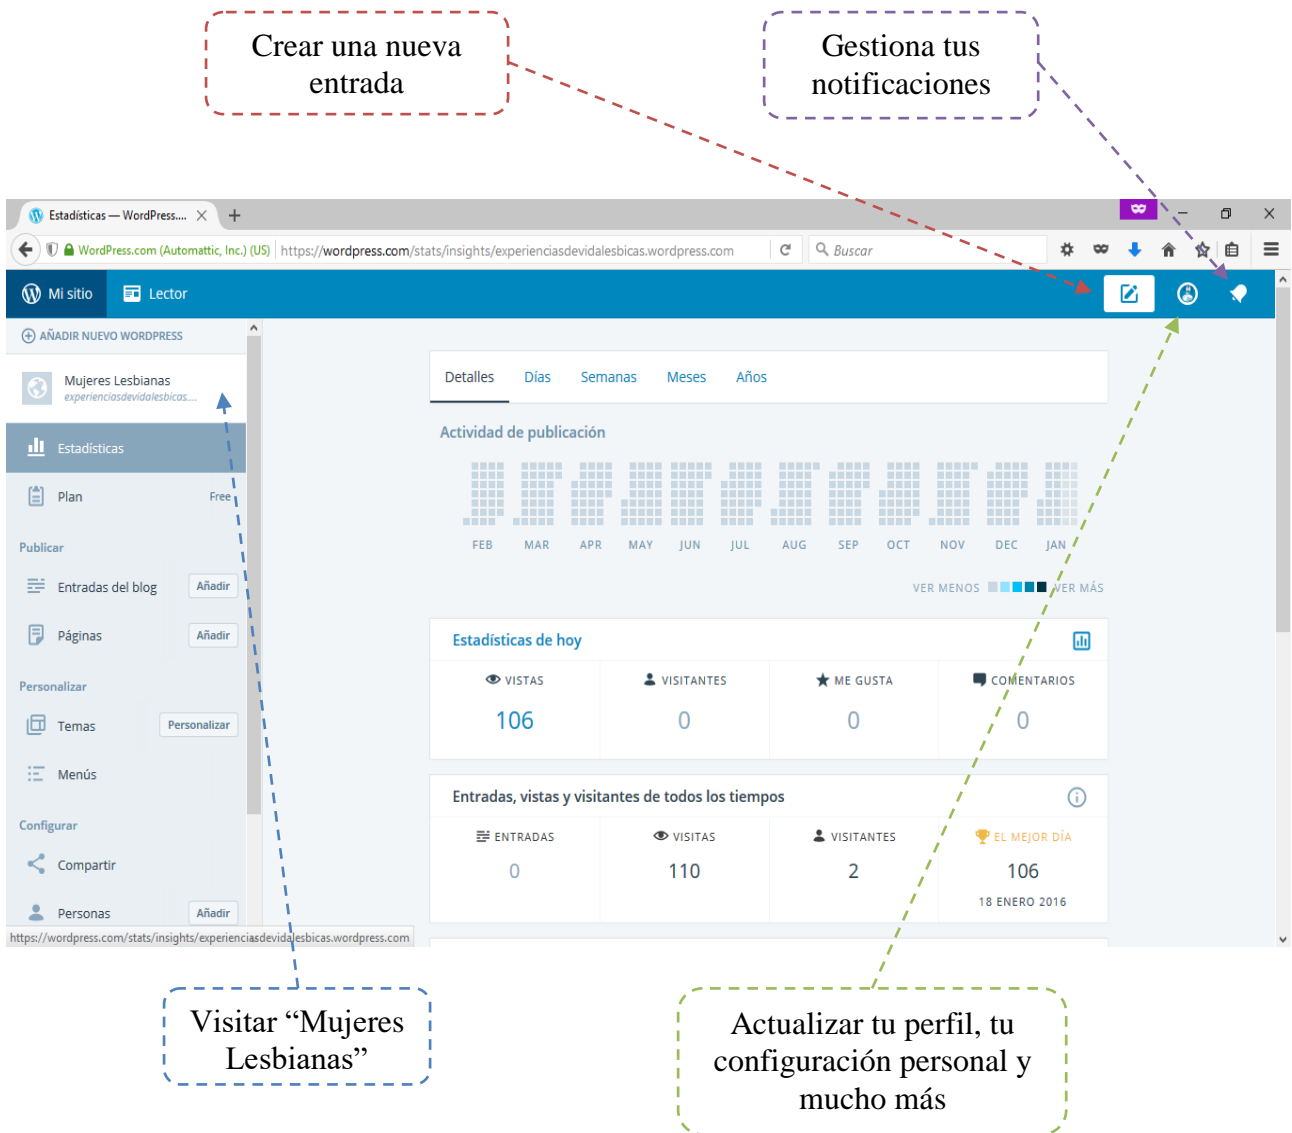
Crear una nueva entrada

Gestiona tus notificaciones

Estadísticas — WordPress....

WordPress.com (Automattic, Inc.) (US) https://wordpress.com/stats/insights/experienciasdevidalesbicas.wordpress.com

Buscar

Mi sitio

Lector

AÑADIR NUEVO WORDPRESS

Mujeres Lesbianas
experienciasdevidalesbicas....

Estadísticas

Plan Free

Publicar

Entradas del blog Añadir

Páginas Añadir

Personalizar

Temas Personalizar

Menús

Configurar

Compartir

Personas Añadir

https://wordpress.com/stats/insights/experienciasdevidalesbicas.wordpress.com

Detalles Días Semanas Meses Años

Actividad de publicación

FEB MAR APR MAY JUN JUL AUG SEP OCT NOV DEC JAN

VER MENOS VER MÁS

Estadísticas de hoy

| VISTAS | VISITANTES | ME GUSTA | COMENTARIOS |
|---|---|---|---|
| 106 | 0 | 0 | 0 |

Entradas, vistas y visitantes de todos los tiempos

| ENTRADAS | VISTAS | VISITANTES | EL MEJOR DÍA |
|---|---|---|---|
| 0 | 110 | 2 | 106 18 ENERO 2016 |

Visitar “Mujeres Lesbianas”

Actualizar tu perfil, tu configuración personal y mucho más